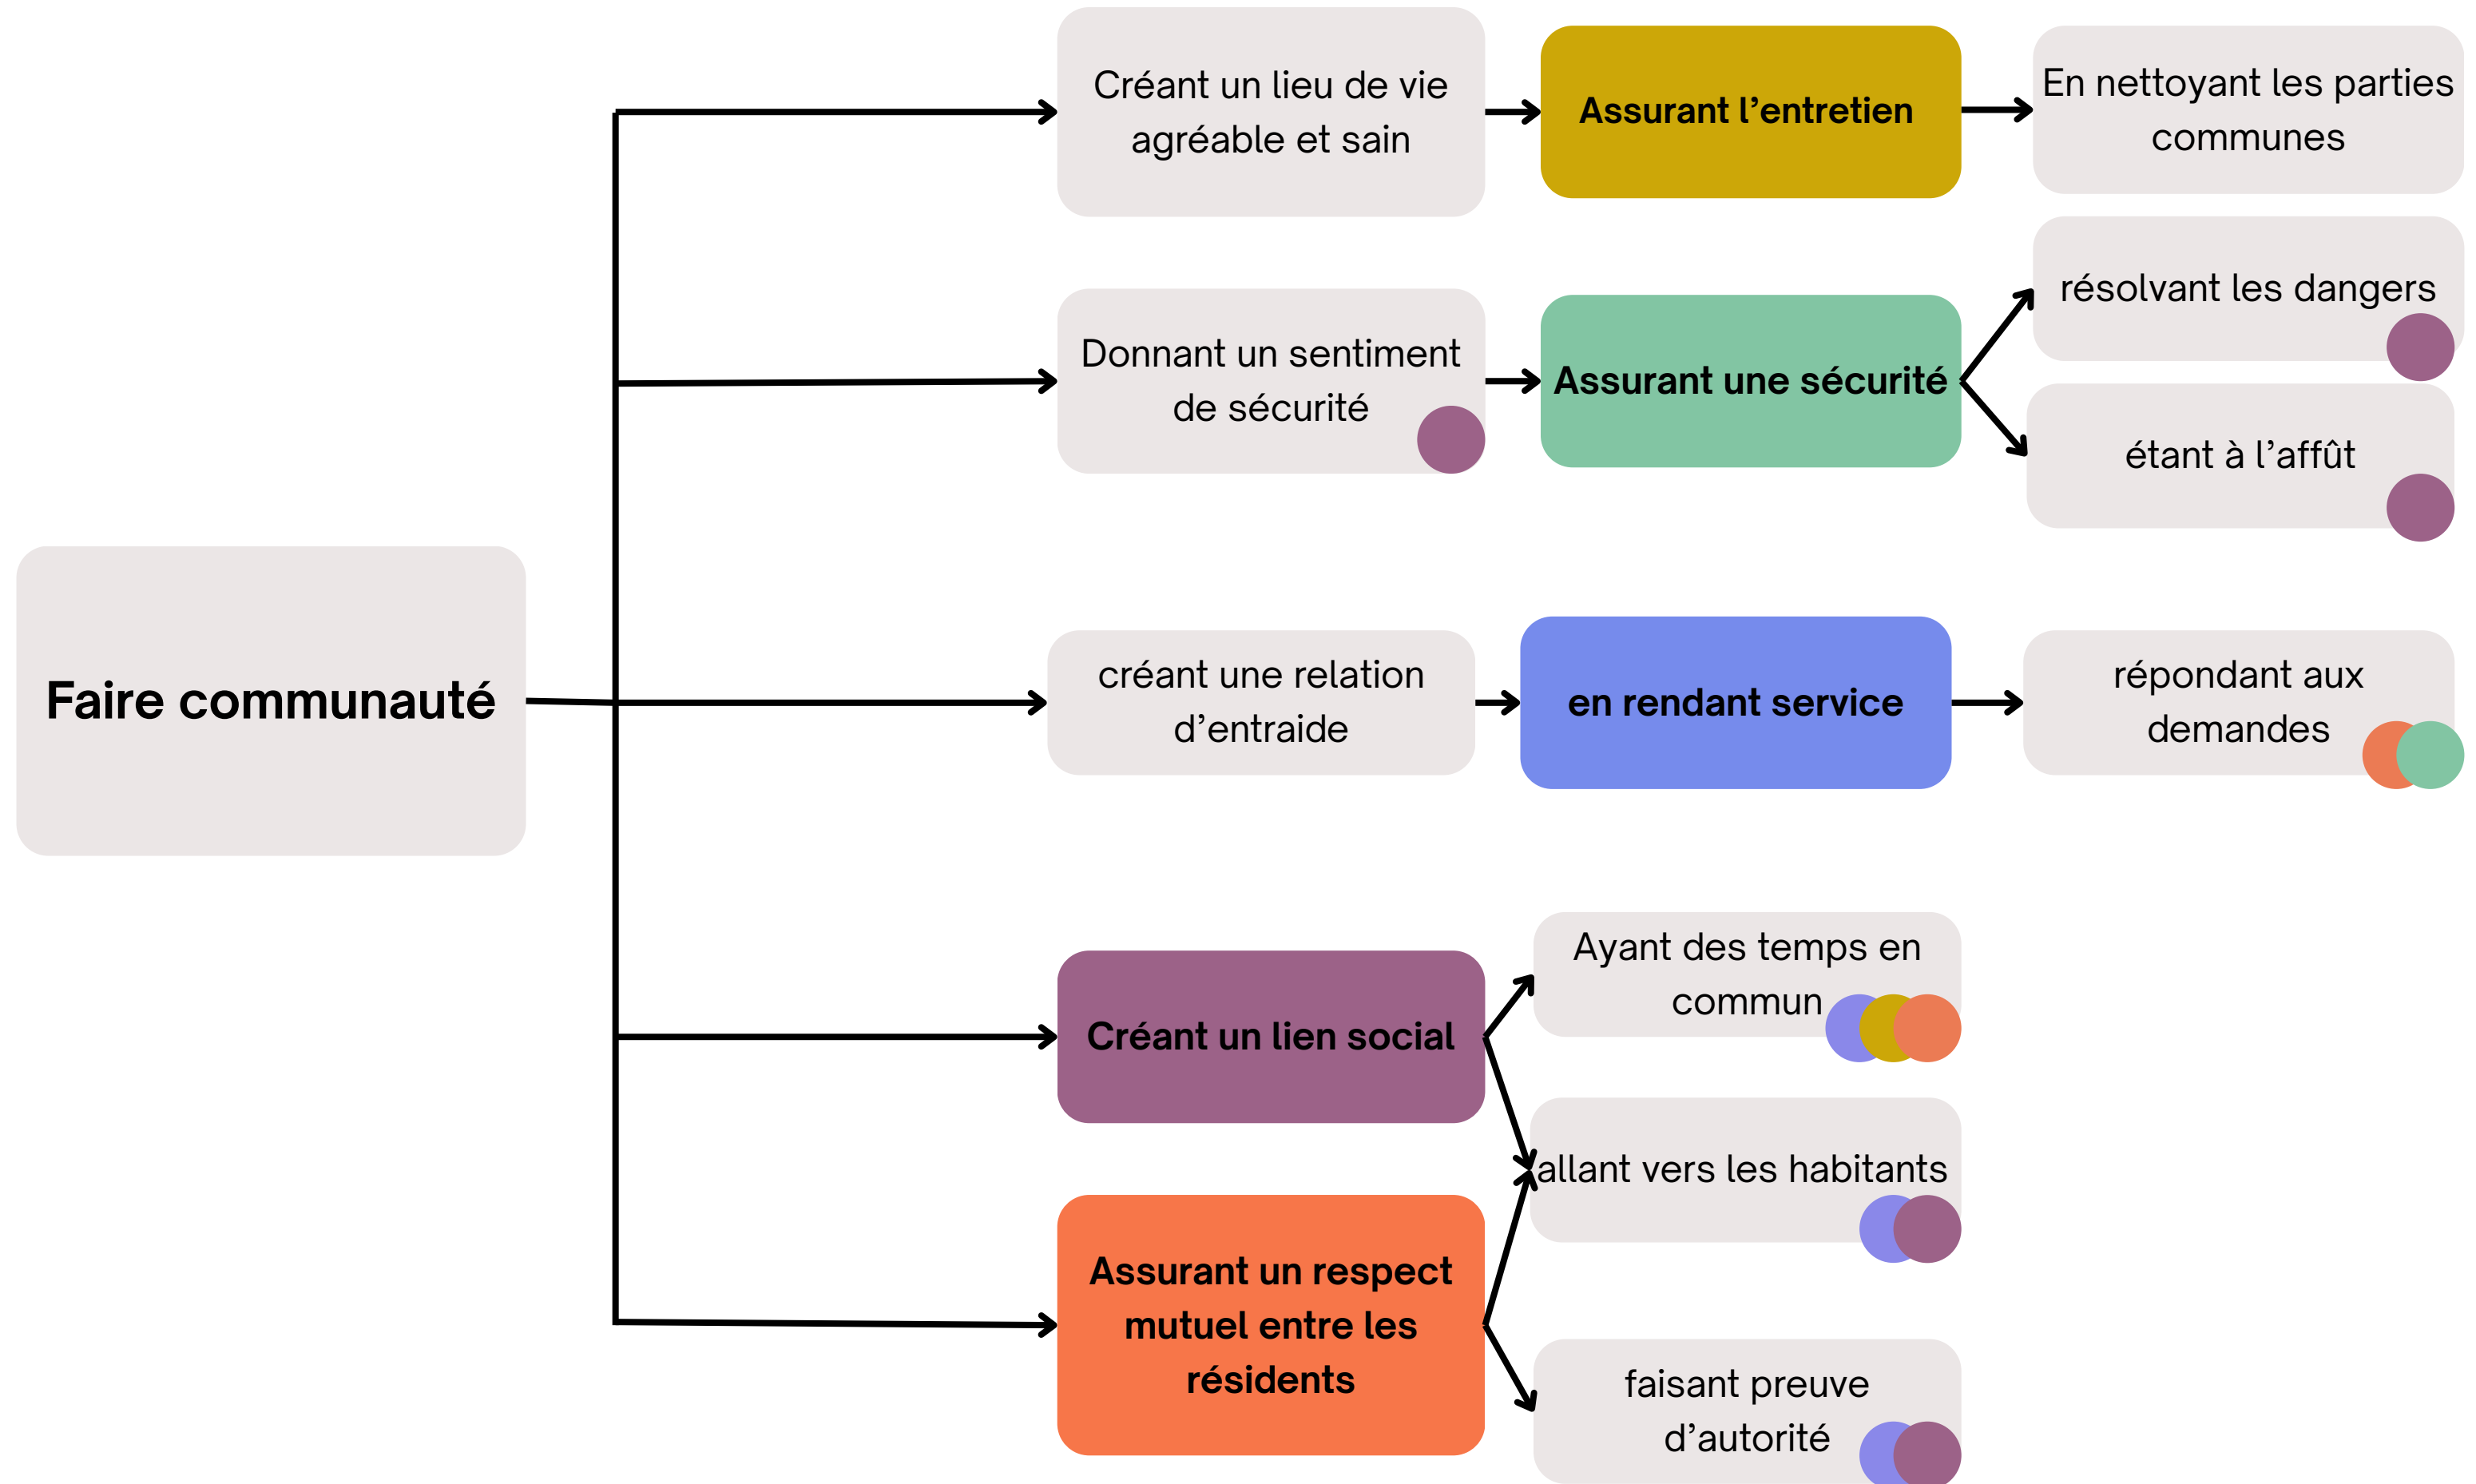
Faire communauté

Créant un lieu de vie agréable et sain

Assurant l'entretien

En nettoyant les parties communes

Donnant un sentiment de sécurité

Assurant une sécurité

résolvant les dangers

étant à l'affût

créant une relation d'entraide

en rendant service

répondant aux demandes

Créant un lien social

Ayant des temps en commun

allant vers les habitants

Assurant un respect mutuel entre les résidents

faisant preuve d'autorité